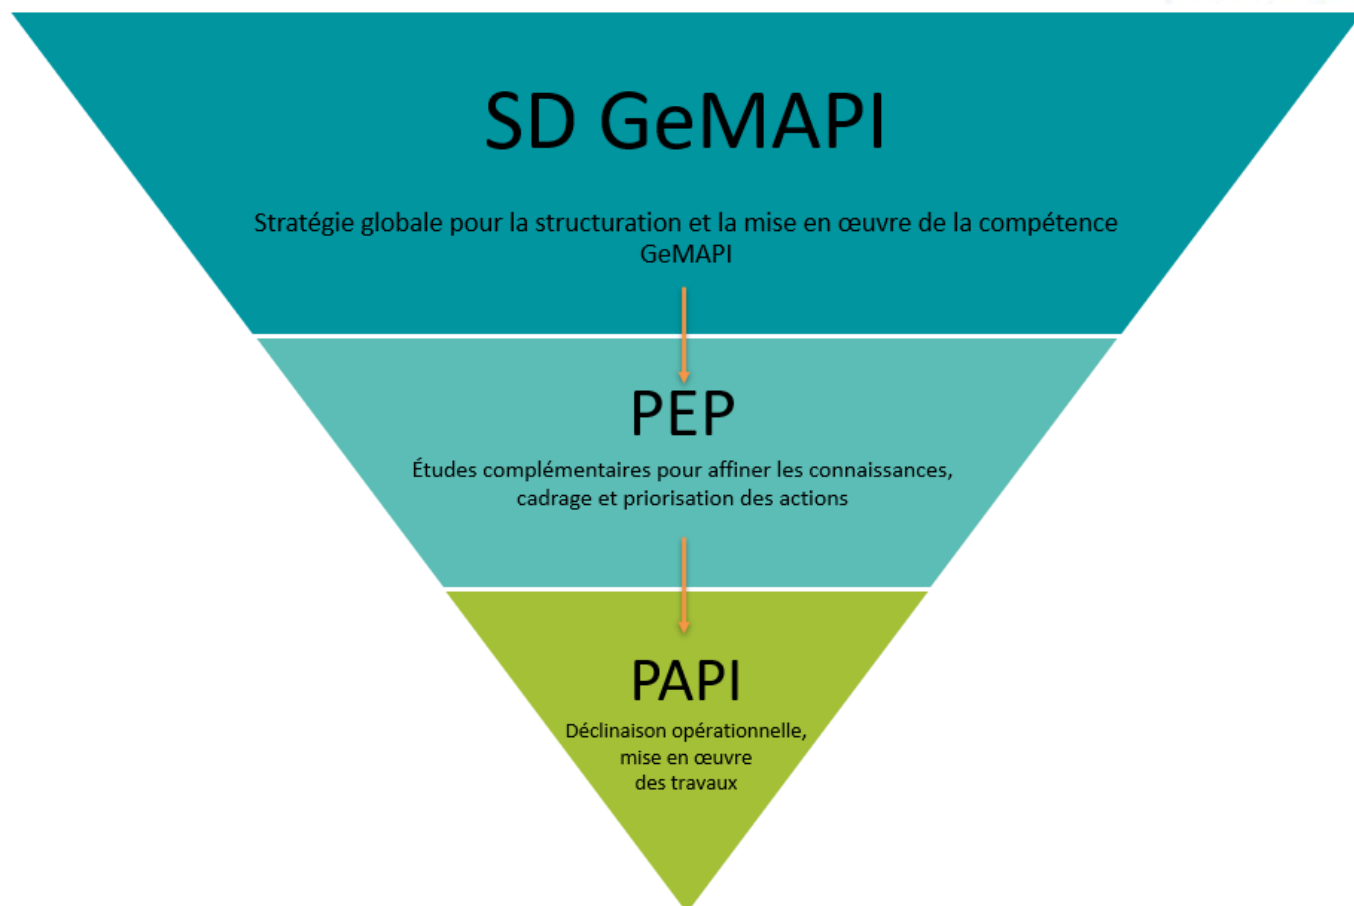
SD GeMAPI

Stratégie globale pour la structuration et la mise en œuvre de la compétence GeMAPI

PEP

Études complémentaires pour affiner les connaissances, cadrage et priorisation des actions

PAPI

Déclinaison opérationnelle, mise en œuvre des travaux